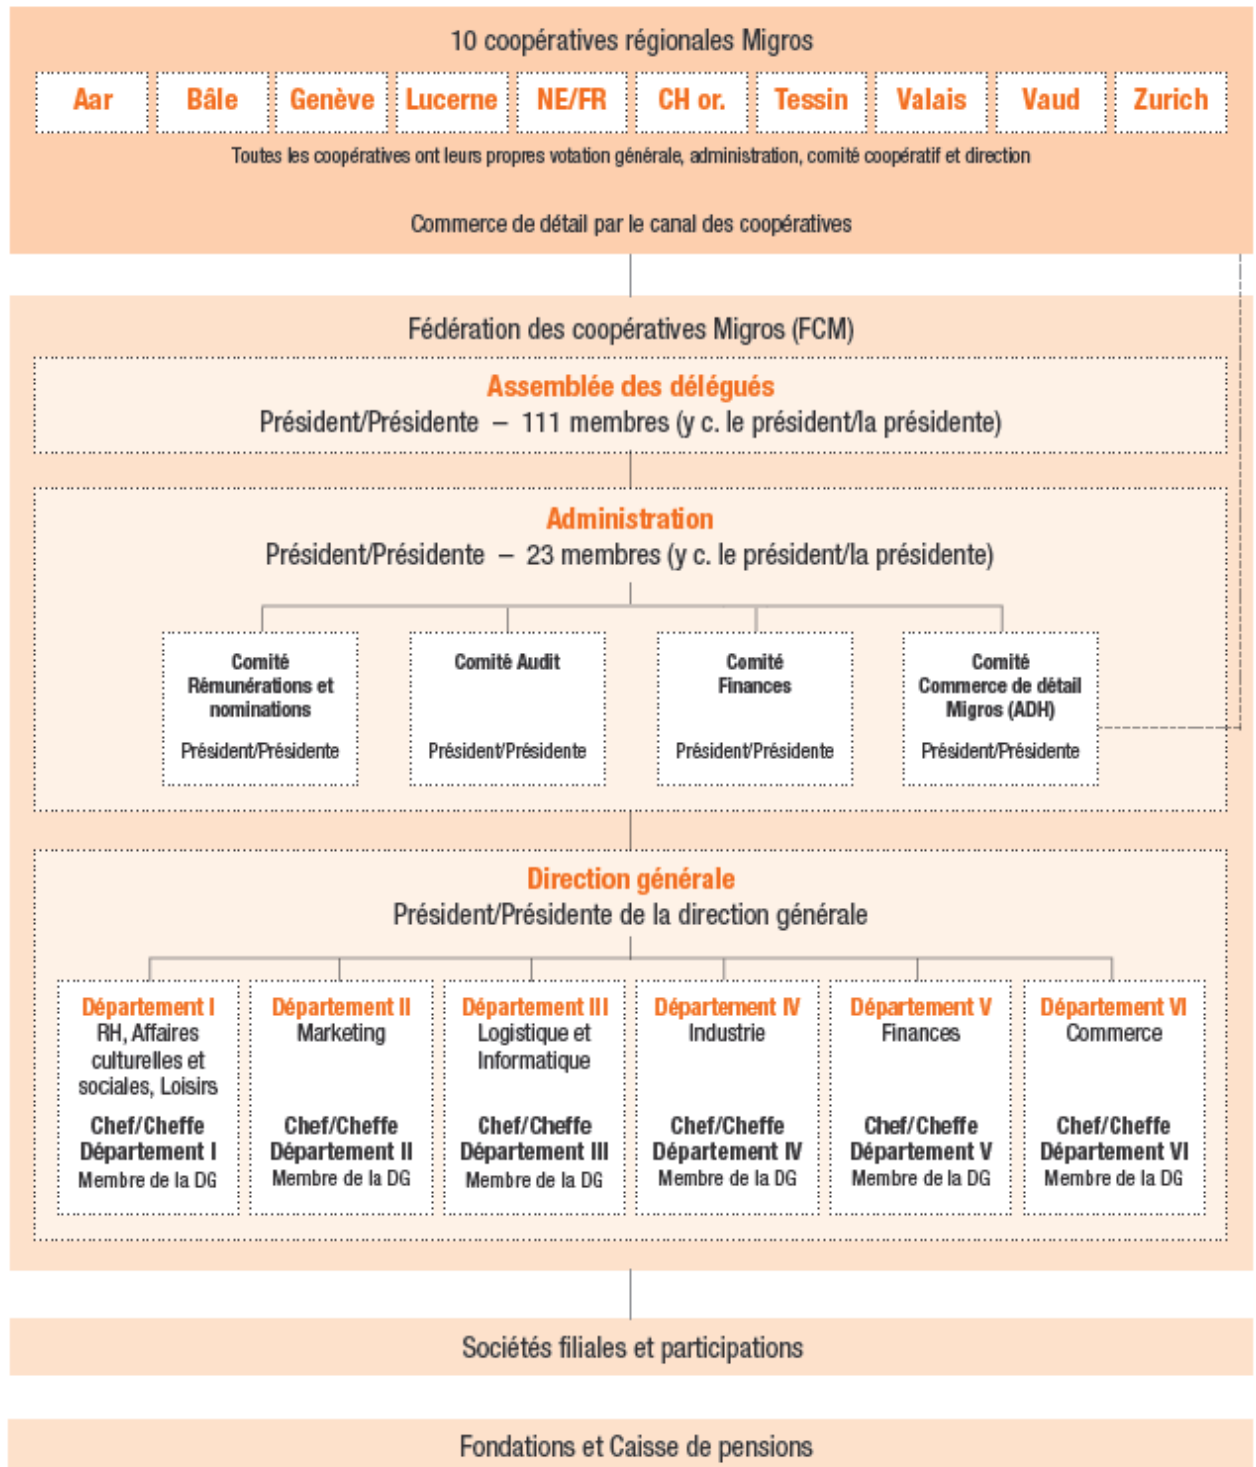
10 coopératives régionales Migros

Aar | Bâle | Genève | Lucerne | NE/FR | CH or. | Tessin | Valais | Vaud | Zurich

Toutes les coopératives ont leurs propres votation générale, administration, comité coopératif et direction

Commerce de détail par le canal des coopératives

Fédération des coopératives Migros (FCM)

Assemblée des délégués
Président/Présidente – 111 membres (y c. le président/la présidente)

Administration
Président/Présidente – 23 membres (y c. le président/la présidente)

Comité Rémunérations et nominations
Président/Présidente

Comité Audit
Président/Présidente

Comité Finances
Président/Présidente

Comité Commerce de détail Migros (ADH)
Président/Présidente

Direction générale
Président/Présidente de la direction générale

Département I
RH, Affaires culturelles et sociales, Loisirs
Chef/Cheffe Département I
Membre de la DG

Département II
Marketing
Chef/Cheffe Département II
Membre de la DG

Département III
Logistique et Informatique
Chef/Cheffe Département III
Membre de la DG

Département IV
Industrie
Chef/Cheffe Département IV
Membre de la DG

Département V
Finances
Chef/Cheffe Département V
Membre de la DG

Département VI
Commerce
Chef/Cheffe Département VI
Membre de la DG

Sociétés filiales et participations

Fondations et Caisse de pensions